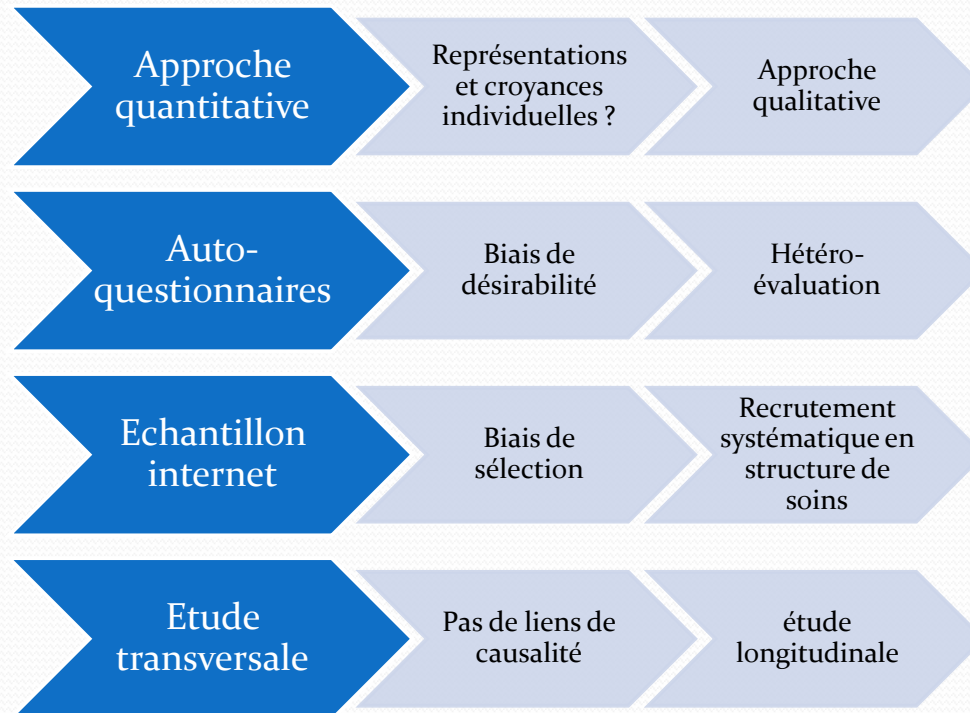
Approche quantitative

Représentations et croyances individuelles ?

Approche qualitative

Auto-questionnaires

Biais de désirabilité

Hétéro-évaluation

Echantillon internet

Biais de sélection

Recrutement systématique en structure de soins

Etude transversale

Pas de liens de causalité

étude longitudinale